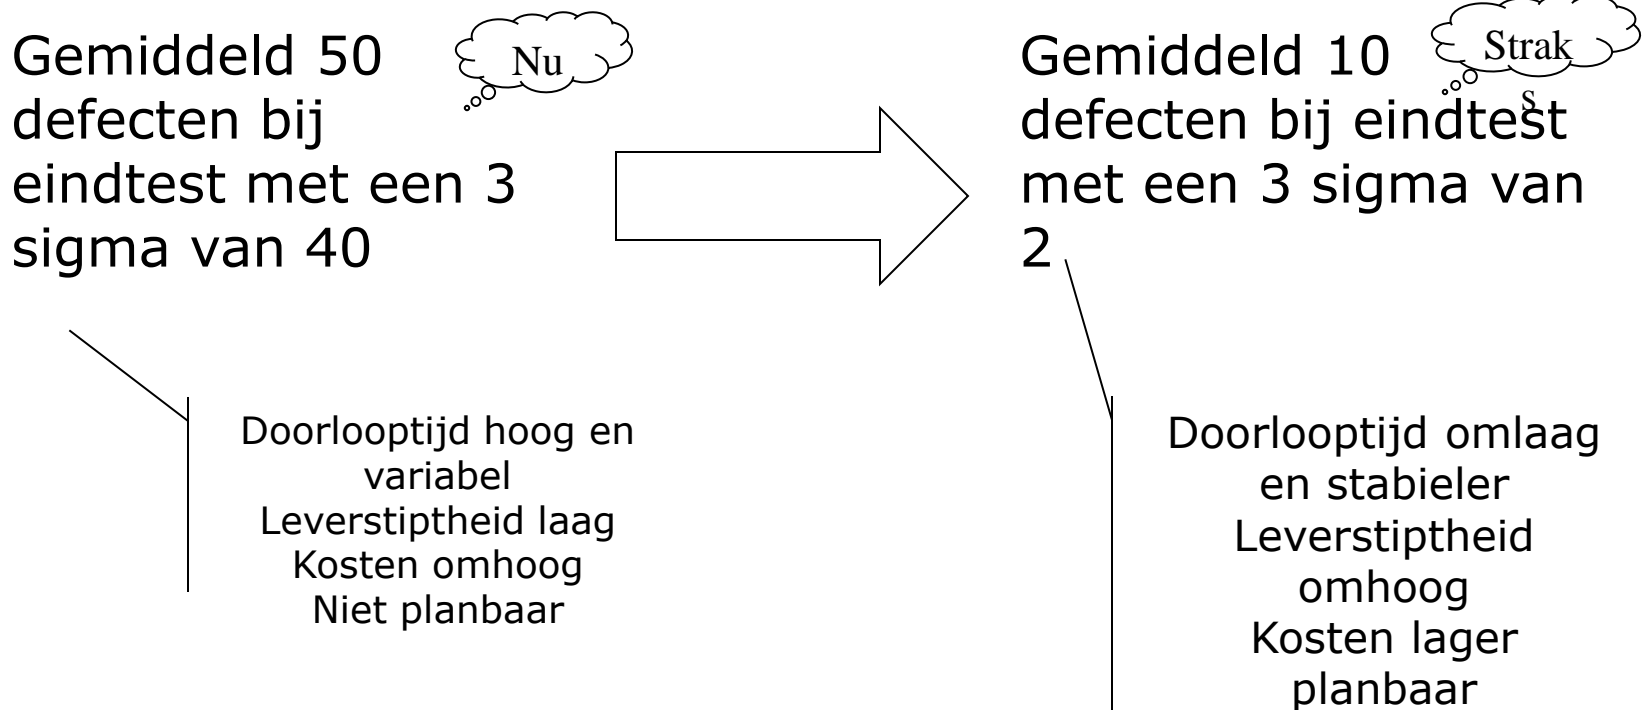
Gemiddeld 50 defecten bij eindtest met een 3 sigma van 40

Nu

Gemiddeld 10 defecten bij eindtest met een 3 sigma van 2

Strak
s

Doorlooptijd hoog en variabel
Leverstiptheid laag
Kosten omhoog
Niet planbaar

Doorlooptijd omlaag en stabieler
Leverstiptheid omhoog
Kosten lager
planbaar